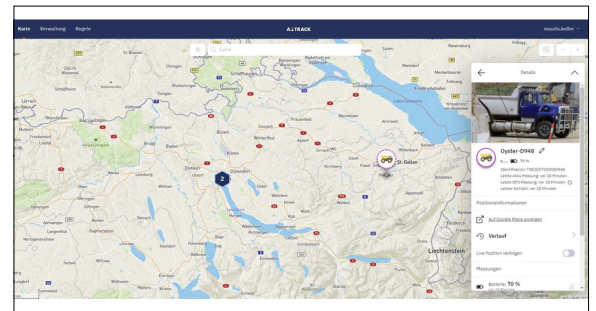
Karte Verwaltung Regeln

ALLTRACK

maurin.keller

Suche

Details

Oyster-D948

70 %

Identifikation: 70E0037700000948
Letzte Aktiv Messung: vor 39 Minuten
Letzte GPS Messung: vor 39 Minuten
Letzter Kontakt: vor 39 Minuten

Positionsinformationen

Auf Google Maps ansehen

Verlauf

Live Position verfolgen

Messungen

Batterie: 70 %

2

St. Gallen

Liechtenstein

Schaffhausen

Winterthur

Zürich

Konstanz

Friedrichshafen

Basel

Baden

Aarau

Zug

Lörrach

Frauenfeld

Uster